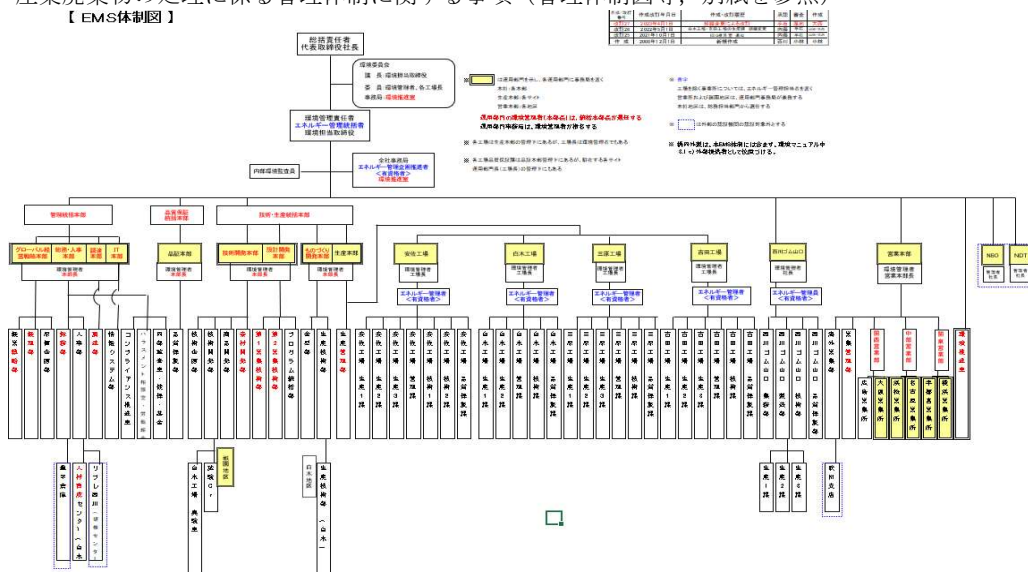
【 EMS体制図 】

総括責任者
代表取締役社長

環境委員会
議 長：環境管理責任者
委 員：環境推進者、各工場長
事務局：環境推進室

環境管理責任者
エネルギー管理統括者
環境担当取締役

内部環境監査員

全社事務局
エネルギー管理企画推進者
<有資格者>
環境推進室

管理統括本部

品質保証統括本部

技術・生産統括本部

グローバル経営企画本部

総務・人事本部

調達本部

IT本部

環境推進者
本部長

品証本部

環境推進者
本部長

技術開発本部

設計開発本部

ものづくり開発本部

生産本部

環境推進者
本部長

安城工場
環境推進者
工場長
エネルギー管理者
<有資格者>

白木工場
環境推進者
工場長
エネルギー管理者
<有資格者>

三原工場
環境推進者
工場長
エネルギー管理者
<有資格者>

吉田工場
環境推進者
工場長
エネルギー管理者
<有資格者>

西川ゴム山口
環境推進者
社長
エネルギー管理者
<有資格者>

営業本部
環境推進者
営業本部長

NRG

NDT

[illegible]

白木工場

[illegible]

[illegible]

販売支店